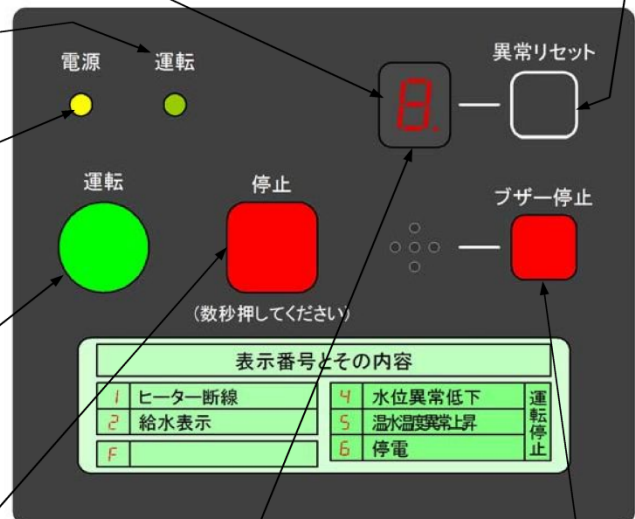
電源
運転
異常リセット
運転
停止
ブザー停止
(数秒押してください)

表示番号とその内容

| 1 | ヒーター断線 | 4 | 水位異常低下 | 運転停止 |
|---|---|---|---|---|
| 2 | 給水表示 | 5 | 温水温度異常上昇 | |
| F | | 6 | 停電 | |